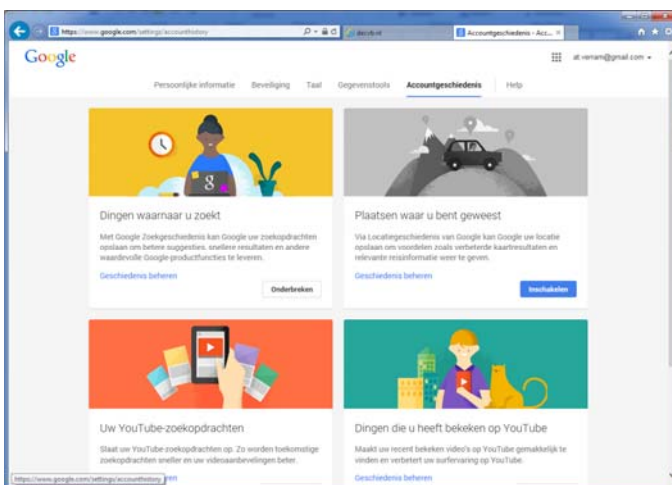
https://www.google.com/settings/accounthistory

decrib.nl

Accountgeschiedenis - Acc...

Google

at.verram@gmail.com

Persoonlijke informatie Beveiliging Taal Gegevenstools Accountgeschiedenis Help

Dingen waarnaar u zoekt

Met Google Zoekgeschiedenis kan Google uw zoekopdrachten opslaan om betere suggesties, snellere resultaten en andere waardevolle Google-productfuncties te leveren.

Geschiedenis beheren

Onderbreken

Plaatsen waar u bent geweest

Via Locatiegeschiedenis van Google kan Google uw locatie opslaan om voordelen zoals verbeterde kaartresultaten en relevantr reisinformatie weer te geven.

Geschiedenis beheren

Inschakelen

Uw YouTube-zoekopdrachten

Slaat uw YouTube-zoekopdrachten op. Zo worden toekomstige zoekopdrachten sneller en uw videoaanbevelingen beter.

https://www.google.com/settings/accounthistory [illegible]eren

Dingen die u heeft bekeken op YouTube

Maakt uw recent bekeken video's op YouTube gemakkelijk te vinden en verbetert uw surfervaring op YouTube.

Geschiedenis beheren